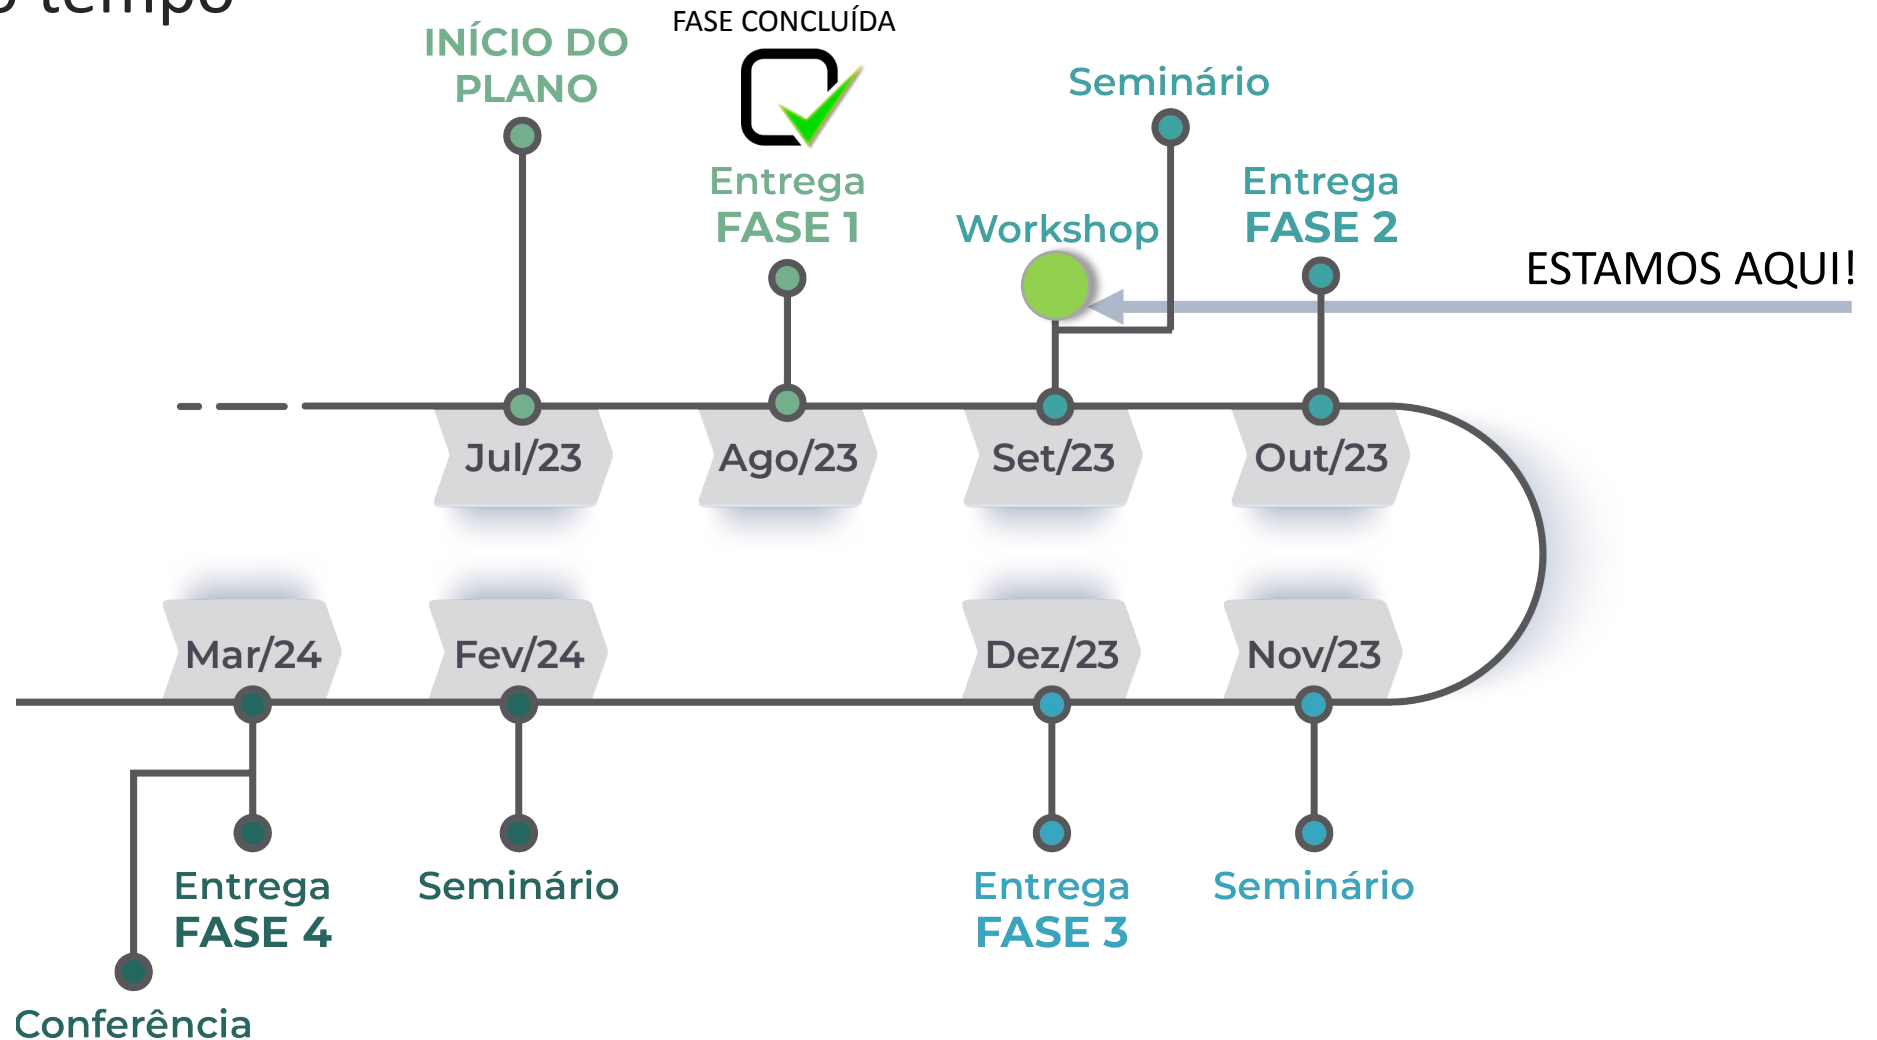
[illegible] tempo

INÍCIO DO PLANO

FASE CONCLUÍDA

Entrega FASE 1

Seminário

Workshop

Entrega FASE 2

ESTAMOS AQUI!

Jul/23

Ago/23

Set/23

Out/23

Mar/24

Fev/24

Dez/23

Nov/23

Entrega FASE 4

Seminário

Entrega FASE 3

Seminário

Conferência